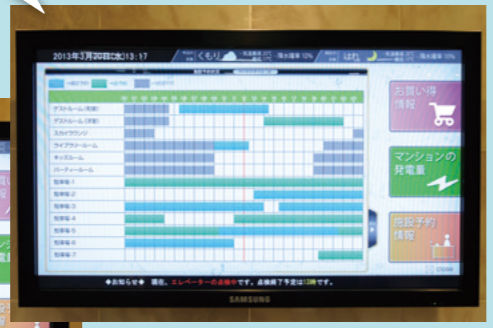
2013年3月20日(水) 13:17

くもり

はれ

SAMSUNG

ゲストルーム(和室)
ゲストルーム(洋室)
スカイラウンジ
ライブラリールーム
キッズルーム
パーティールーム
駐車場-1
駐車場-2
駐車場-3
駐車場-4
駐車場-5
駐車場-6
駐車場-7

お買い得情報

マンションの発電量

施設予約情報

◆お知らせ◆ 現在、エレベーターの点検中です。点検終了予定は13時です。

SAMSUNG